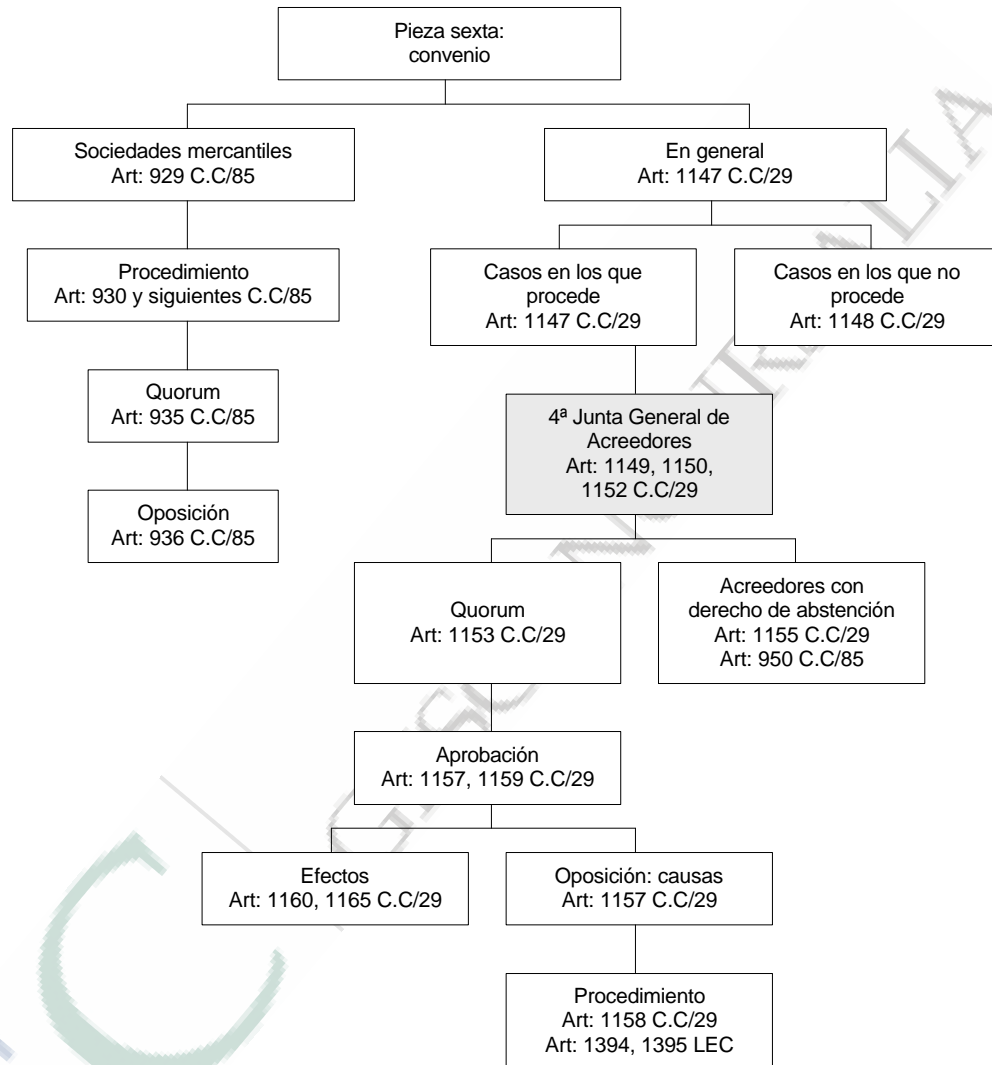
Pieza sexta:
convenio

Sociedades mercantiles
Art: 929 C.C/85

Procedimiento
Art: 930 y siguientes C.C/85

Quorum
Art: 935 C.C/85

Oposición
Art: 936 C.C/85

En general
Art: 1147 C.C/29

Casos en los que procede
Art: 1147 C.C/29

Casos en los que no procede
Art: 1148 C.C/29

4ª Junta General de Acreedores
Art: 1149, 1150, 1152 C.C/29

Quorum
Art: 1153 C.C/29

Acreedores con derecho de abstención
Art: 1155 C.C/29
Art: 950 C.C/85

Aprobación
Art: 1157, 1159 C.C/29

Efectos
Art: 1160, 1165 C.C/29

Oposición: causas
Art: 1157 C.C/29

Procedimiento
Art: 1158 C.C/29
Art: 1394, 1395 LEC